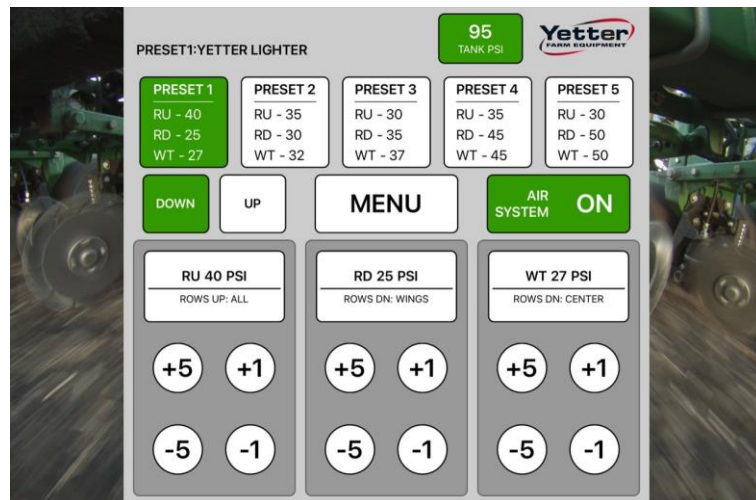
PRESET1:YETTER LIGHTER

95
TANK PSI

Yetter
FARM EQUIPMENT

PRESET 1
RU - 40
RD - 25
WT - 27

PRESET 2
RU - 35
RD - 30
WT - 32

PRESET 3
RU - 30
RD - 35
WT - 37

PRESET 4
RU - 35
RD - 45
WT - 45

PRESET 5
RU - 30
RD - 50
WT - 50

DOWN

UP

MENU

AIR SYSTEM ON

RU 40 PSI
ROWS UP: ALL

+5 +1
-5 -1

RD 25 PSI
ROWS DN: WINGS

+5 +1
-5 -1

WT 27 PSI
ROWS DN: CENTER

+5 +1
-5 -1